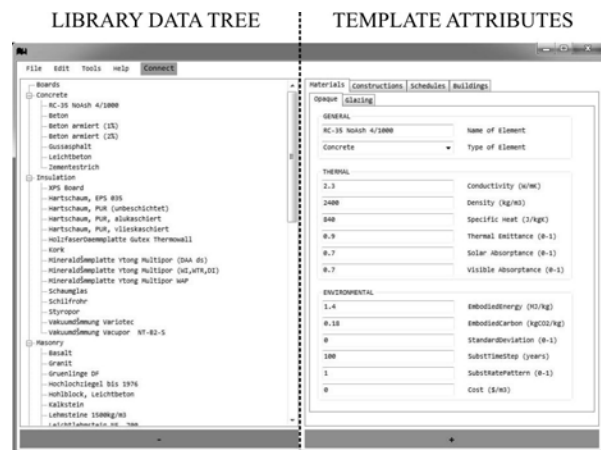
LIBRARY DATA TREE

TEMPLATE ATTRIBUTES

File Edit Tools Help Connect

Boards
Concrete
RC-35 NoAsh 4/1000
Beton
Beton armiert (1%)
Beton armiert (2%)
Gussasphalt
Leichtbeton
Zementestrich
Insulation
XPS Board
Hartschaum, EPS 035
Hartschaum, PUR (unbeschichtet)
Hartschaum, PUR, alukaschiert
Hartschaum, PUR, vlieskaschiert
HolzfaserDaemmplatte Gutex Thermowall
Kork
Mineraldämmplatte Ytong Multipor (DAA ds)
Mineraldämmplatte Ytong Multipor (WI,WTR,DI)
Mineraldämmplatte Ytong Multipor WAP
Schaumglas
Schilfrohr
Styropor
Vakuumdämmung Variotec
Vakuumdämmung Vacupor NT-B2-S
Masonry
Basalt
Granit
Gruenlinge DF
Hochlochziegel bis 1976
Hohlblock, Leichtbeton
Kalkstein
Lehmsteine 1500kg/m3
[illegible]

-

Materials Constructions Schedules Buildings
Opaque Glazing

GENERAL
RC-35 NoAsh 4/1000 Name of Element
Concrete Type of Element

THERMAL
2.3 Conductivity (W/mK)
2400 Density (kg/m3)
840 Specific Heat (J/kgK)
0.9 Thermal Emittance (0-1)
0.7 Solar Absorptance (0-1)
0.7 Visible Absorptance (0-1)

ENVIRONMENTAL
1.4 EmbodiedEnergy (MJ/kg)
0.18 EmbodiedCarbon (kgCO2/kg)
0 StandardDeviation (0-1)
100 SubstTimeStep (years)
1 SubstRatePattern (0-1)
0 Cost ($/m3)

+